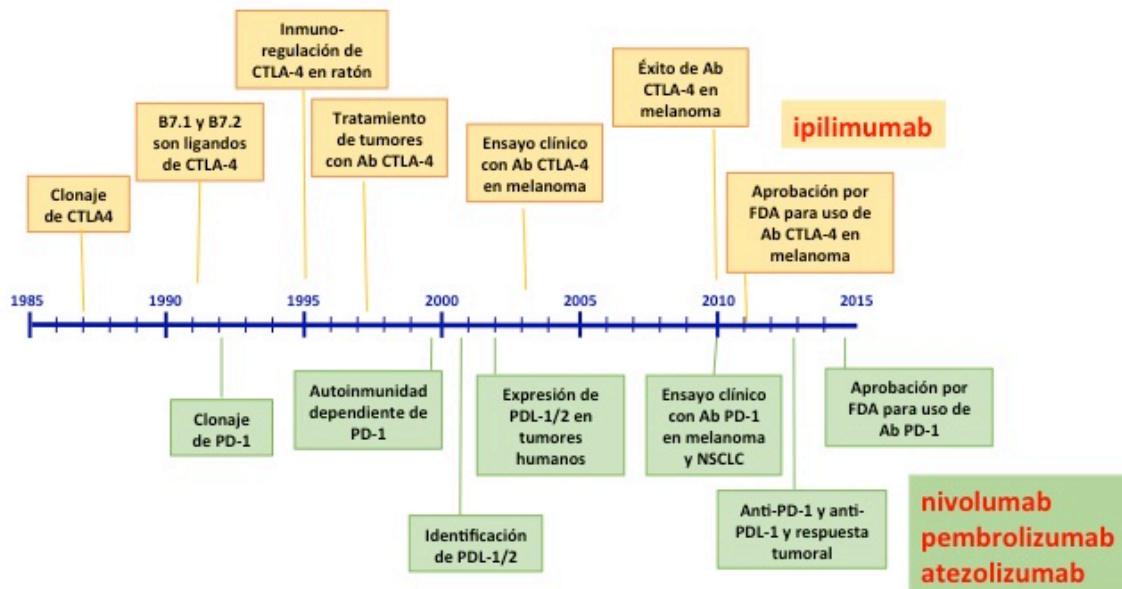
Inmuno-regulación de CTLA-4 en ratón

B7.1 y B7.2 son ligandos de CTLA-4

Clonaje de CTLA4

Tratamiento de tumores con Ab CTLA-4

Ensayo clínico con Ab CTLA-4 en melanoma

Éxito de Ab CTLA-4 en melanoma

ipilimumab

Aprobación por FDA para uso de Ab CTLA-4 en melanoma

1985 1990 1995 2000 2005 2010 2015

Clonaje de PD-1

Autoinmunidad dependiente de PD-1

Identificación de PDL-1/2

Expresión de PDL-1/2 en tumores humanos

Ensayo clínico con Ab PD-1 en melanoma y NSCLC

Anti-PD-1 y anti-PDL-1 y respuesta tumoral

Aprobación por FDA para uso de Ab PD-1

nivolumab
pembrolizumab
atezolizumab